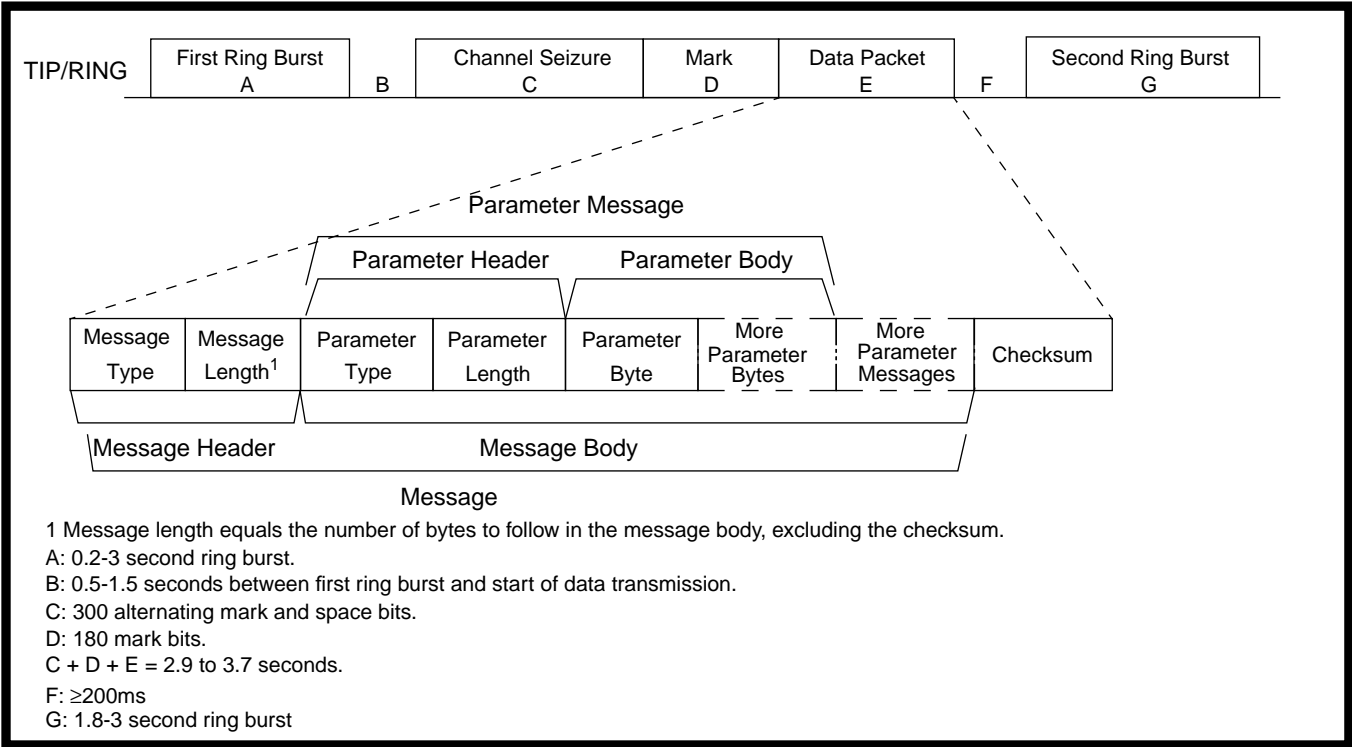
TIP/RING

First Ring Burst
A

B

Channel Seizure
C

Mark
D

Data Packet
E

F

Second Ring Burst
G

Parameter Message

Parameter Header

Parameter Body

Message Type

Message Length$^1$

Parameter Type

Parameter Length

Parameter Byte

More Parameter Bytes

More Parameter Messages

Checksum

Message Header

Message Body

Message

1 Message length equals the number of bytes to follow in the message body, excluding the checksum.

A: 0.2-3 second ring burst.

B: 0.5-1.5 seconds between first ring burst and start of data transmission.

C: 300 alternating mark and space bits.

D: 180 mark bits.

C + D + E = 2.9 to 3.7 seconds.

F: $\geq$200ms

G: 1.8-3 second ring burst